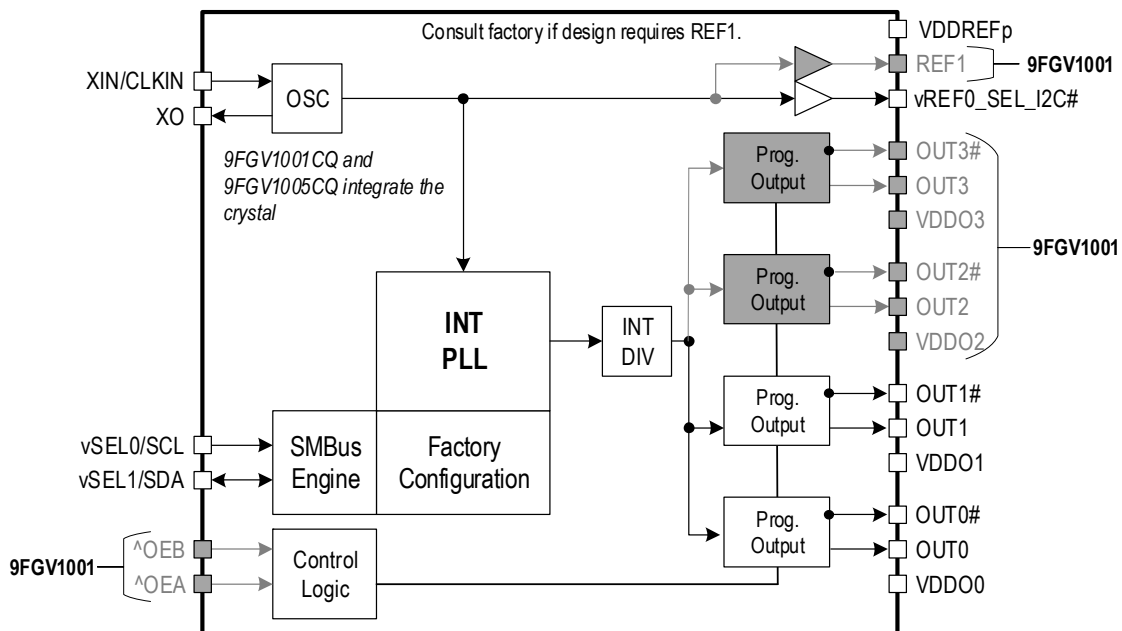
Consult factory if design requires REF1.

XIN/CLKIN

XO

OSC

9FGV1001CQ and 9FGV1005CQ integrate the crystal

VDDREFp

REF1

9FGV1001

vREF0_SEL_I2C#

Prog. Output

OUT3#

OUT3

VDDO3

9FGV1001

Prog. Output

OUT2#

OUT2

VDDO2

INT PLL

INT DIV

Prog. Output

OUT1#

OUT1

VDDO1

vSEL0/SCL

vSEL1/SDA

SMBus Engine

Factory Configuration

Prog. Output

OUT0#

OUT0

VDDO0

9FGV1001

^OEB

^OEA

Control Logic